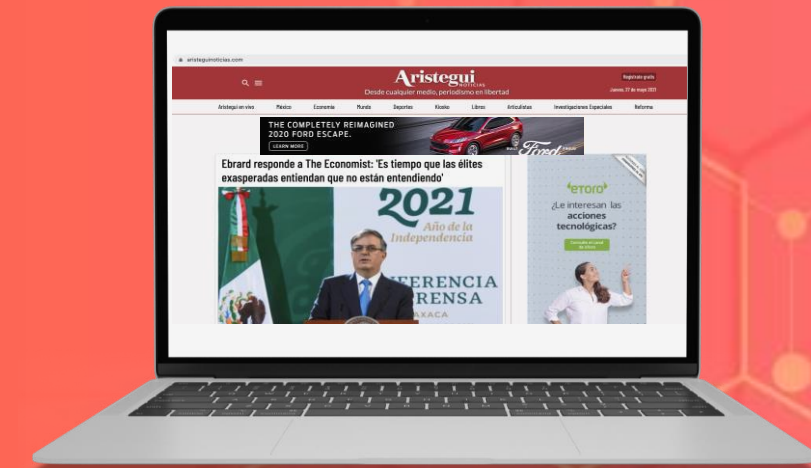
aristeguinoticias.com

Aristegui NOTICIAS
Desde cualquier medio, periodismo en libertad

Regístrate gratis
Jueves, 27 de mayo 2021

Aristegui en vivo México Economía Mundo Deportes Kiosko Libros Articulistas Investigaciones Especiales Reforma

THE COMPLETELY REIMAGINED 2020 FORD ESCAPE.
LEARN MORE
Ford

Ebrard responde a The Economist: 'Es tiempo que las élites exasperadas entiendan que no están entendiendo'

2021
Año de la Independencia
CONFERENCIA DE PRENSA
OAXACA

etoro
¿Le interesan las acciones tecnológicas?
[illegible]